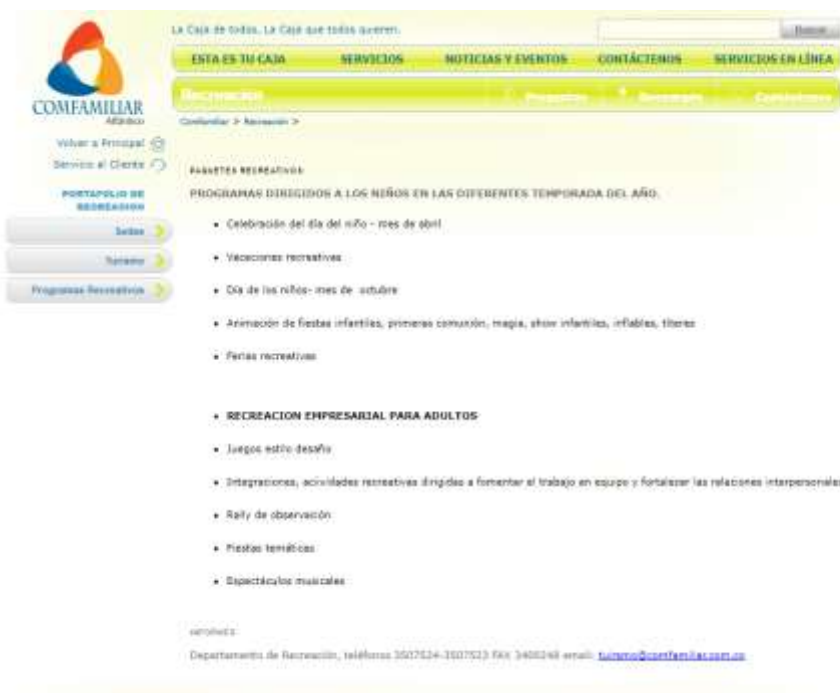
COMFAMILIAR
Atlántico

La Caja de todos. La Caja que todos quieren.

Buscar

ESTA ES TU CAJA
SERVICIOS
NOTICIAS Y EVENTOS
CONTÁCTENOS
SERVICIOS EN LÍNEA

Recreación
Preguntas
Descargas
Contáctenos

Comfamiliar > Recreación >

Volver a Principal
Servicio al Cliente

PORTAFOLIO DE RECREACION

Sedes
Turismo
Programas Recreativos

PAQUETES RECREATIVOS

PROGRAMAS DIRIGIDOS A LOS NIÑOS EN LAS DIFERENTES TEMPORADA DEL AÑO.

• Celebración del día del niño - mes de abril

• Vacaciones recreativas

• Día de los niños- mes de octubre

• Animación de fiestas infantiles, primeras comunión, magia, show infantiles, inflables, títeres

• Ferias recreativas

• RECREACION EMPRESARIAL PARA ADULTOS

• Juegos estilo desafío

• Integraciones, actividades recreativas dirigidas a fomentar el trabajo en equipo y fortalecer las relaciones interpersonales

• Rally de observación

• Fiestas temáticas

• Espectáculos musicales

INFORMES

Departamento de Recreación, teléfonos 3507524-3507523 FAX 3405248 email: turismo@comfamiliar.com.co